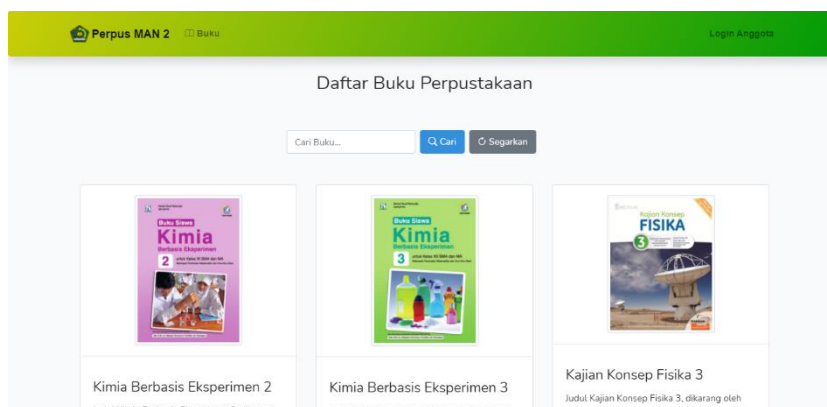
Perpus MAN 2 Buku Login Anggota

Daftar Buku Perpustakaan

Cari Buku... Cari Segarkan

Buku Siswa
Kimia
Berbasis Eksperimen
2

Buku Siswa
Kimia
Berbasis Eksperimen
3

Kajian Konsep
FISIKA
3

Kimia Berbasis Eksperimen 2

Kimia Berbasis Eksperimen 3

Kajian Konsep Fisika 3

Judul Kajian Konsep Fisika 3, dikarang oleh